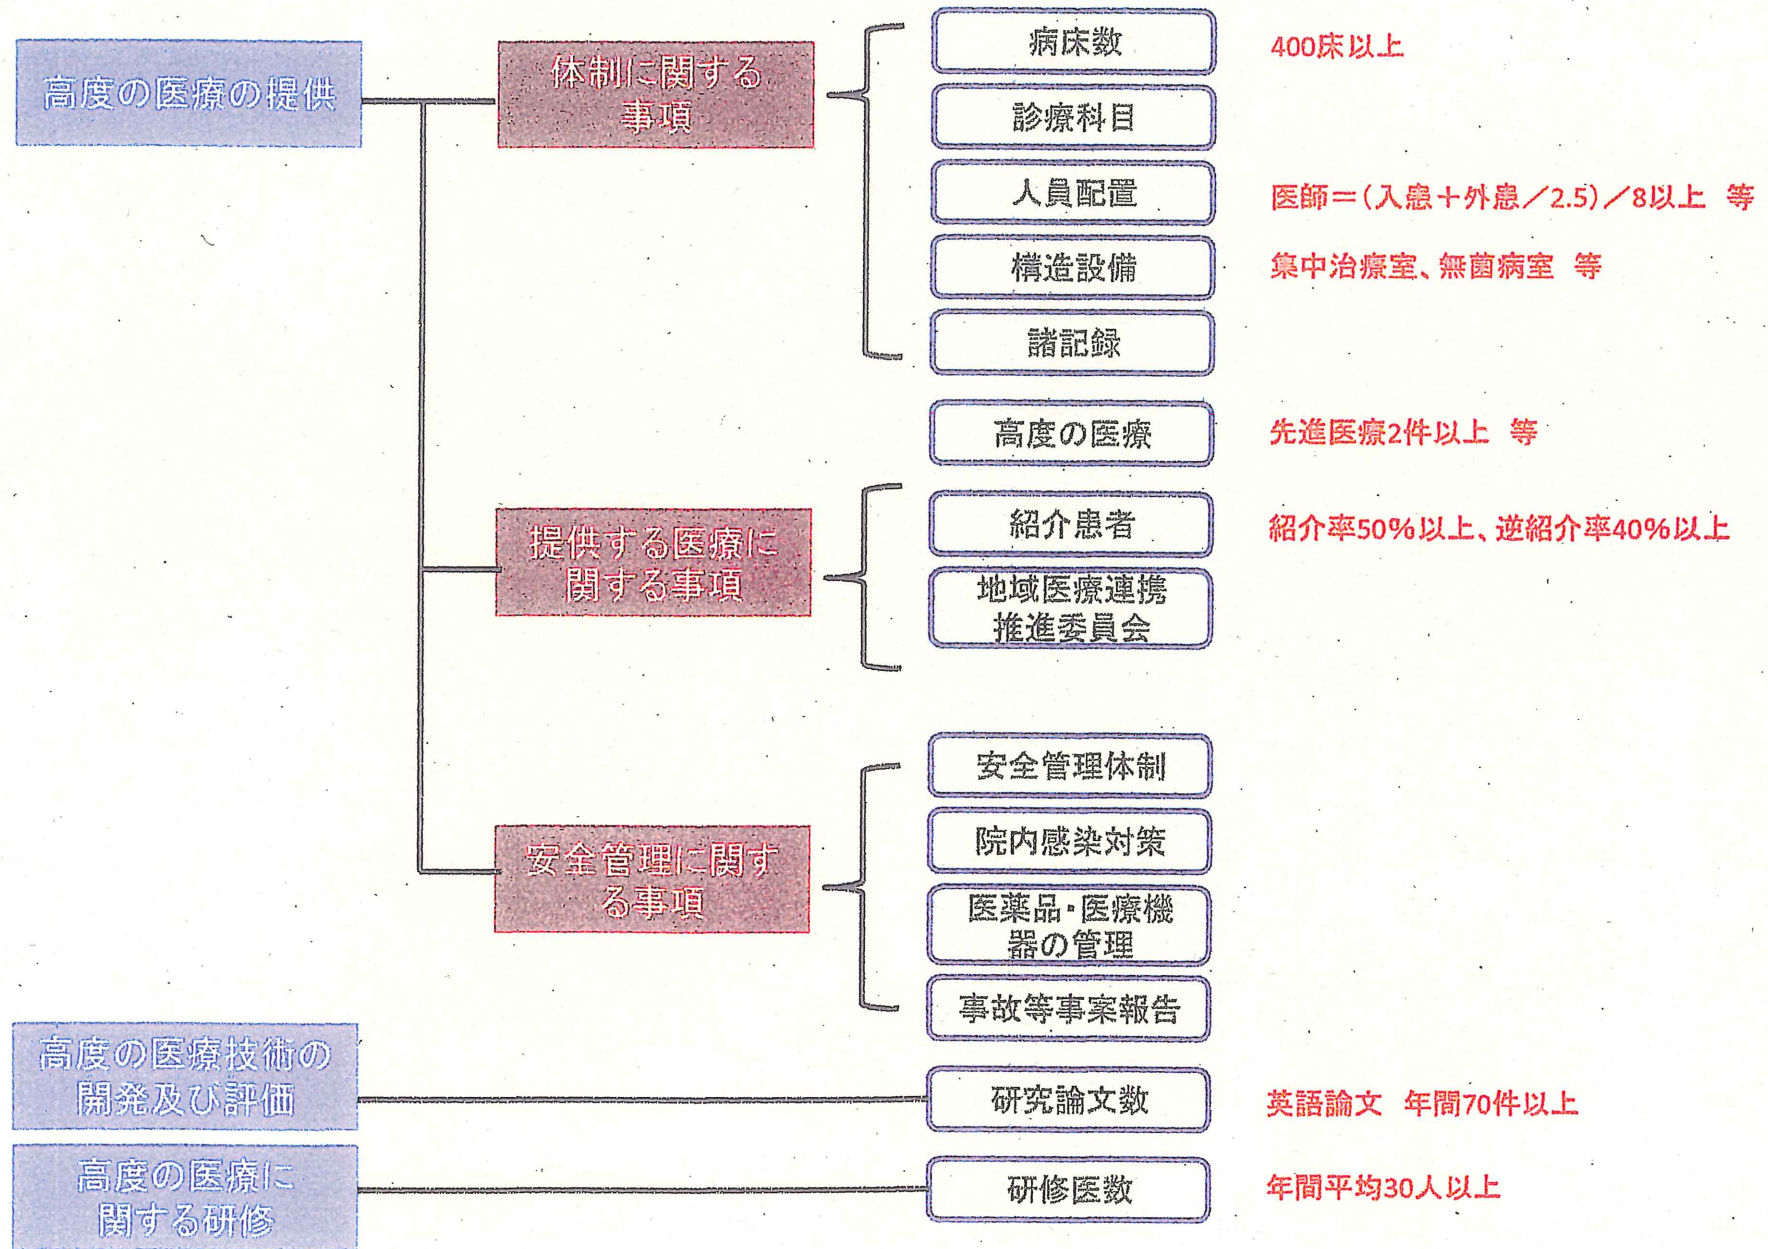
高度の医療の提供

体制に関する事項

病床数
400床以上

診療科目

人員配置
医師＝（入患＋外患／2.5）／8以上　等

構造設備
集中治療室、無菌病室　等

諸記録

高度の医療
先進医療2件以上　等

提供する医療に関する事項

紹介患者
紹介率50%以上、逆紹介率40%以上

地域医療連携推進委員会

安全管理に関する事項

安全管理体制

院内感染対策

医薬品・医療機器の管理

事故等事案報告

高度の医療技術の開発及び評価

研究論文数
英語論文　年間70件以上

高度の医療に関する研修

研修医数
年間平均30人以上